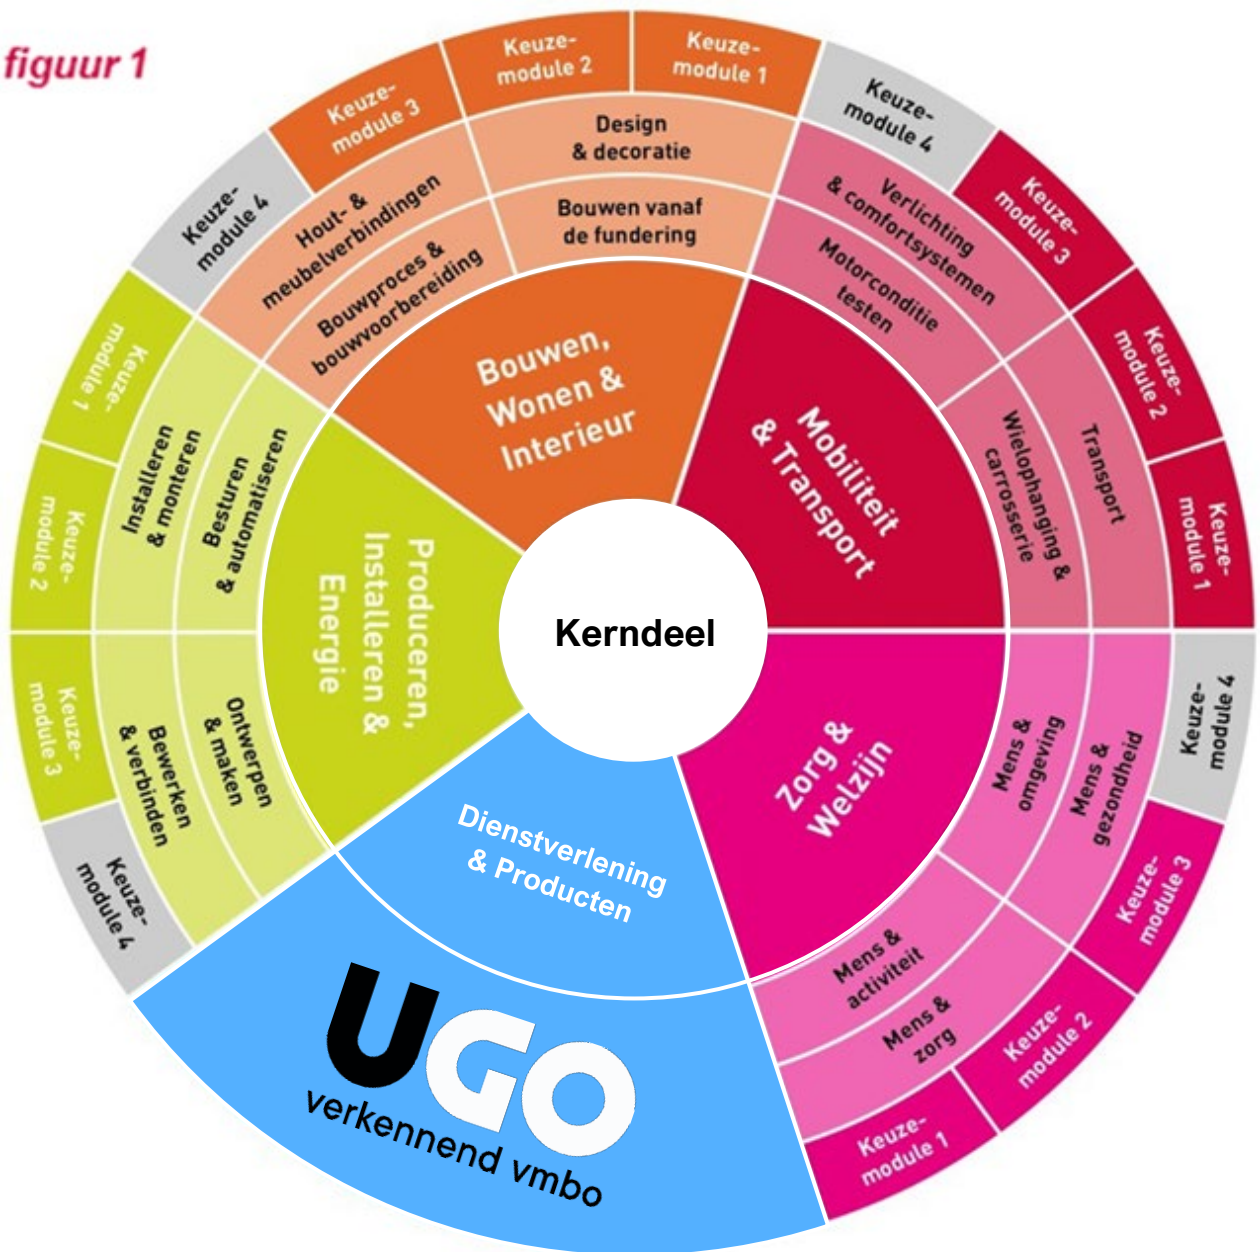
figuur 1

Kerndeel

Bouwen, Wonen & Interieur

Design & decoratie

Bouwen vanaf de fundering

Hout- & meubelverbindingen

Bouwproces & bouwvoorbereiding

Keuze-module 3

Keuze-module 2

Keuze-module 1

Keuze-module 4

Mobiliteit & Transport

Verlichting & comfortsystemen

Motorconditie testen

Wielophanging & carrosserie

Transport

Keuze-module 4

Keuze-module 3

Keuze-module 2

Keuze-module 1

Zorg & Welzijn

Mens & omgeving

Mens & gezondheid

Mens & activiteit

Mens & zorg

Keuze-module 4

Keuze-module 3

Keuze-module 2

Keuze-module 1

Dienstverlening & Producten

UGO verkennend vmbo

Produceren, Installeren & Energie

Installeren & monteren

Besturen & automatiseren

Bewerken & verbinden

Ontwerpen & maken

Keuze-module 1

Keuze-module 2

Keuze-module 3

Keuze-module 4